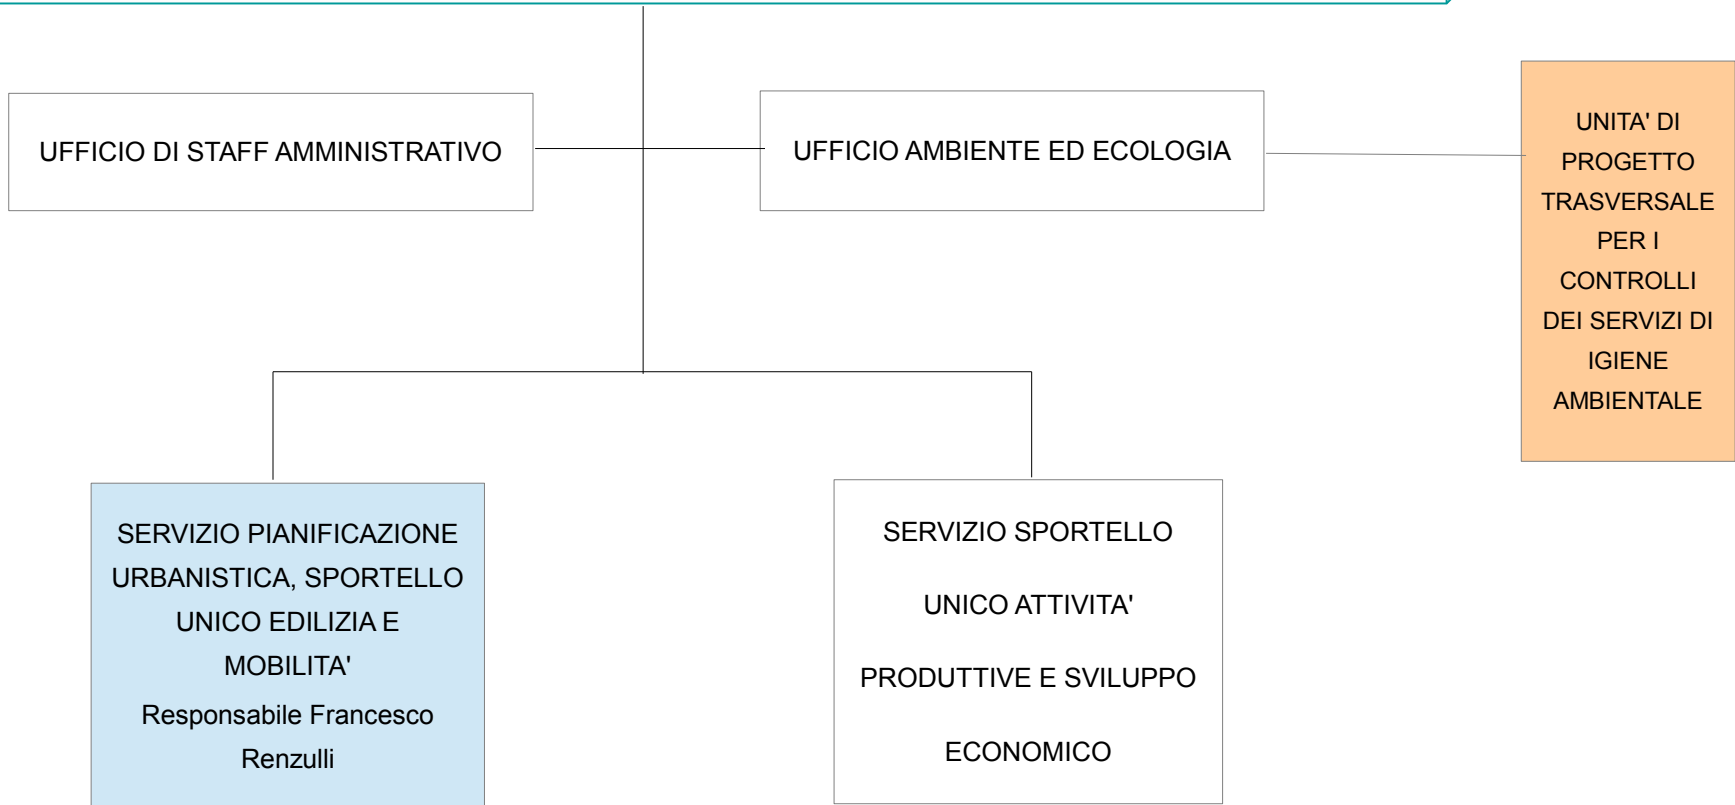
UFFICIO DI STAFF AMMINISTRATIVO

UFFICIO AMBIENTE ED ECOLOGIA

UNITA' DI PROGETTO TRASVERSALE PER I CONTROLLI DEI SERVIZI DI IGIENE AMBIENTALE

SERVIZIO PIANIFICAZIONE URBANISTICA, SPORTELLO UNICO EDILIZIA E MOBILITA'

Responsabile Francesco Renzulli

SERVIZIO SPORTELLO UNICO ATTIVITA' PRODUTTIVE E SVILUPPO ECONOMICO